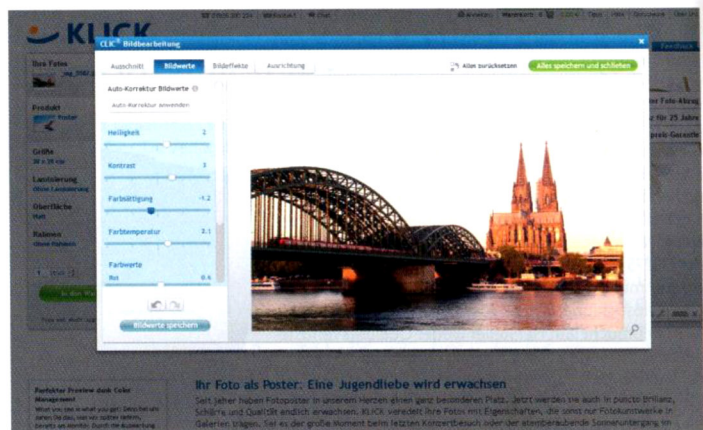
KLICK

CLICK® Bildbearbeitung

Ausschnitt | Bildwerte | Bildeffekte | Ausrichtung

Alles zurücksetzen

Alles speichern und schließen

Auto-Korrektur Bildwerte

Auto-Korrektur anwenden

Helligkeit 2

Kontrast 3

Farbsättigung -1.2

Farbtemperatur 3.1

Farbwerte

Rot 0.6

Bildwerte speichern

Ihr Foto

Produkt

Poster

Größe

30 x 20 cm

Laminierung

Ohne Laminierung

Oberfläche

Matt

Rahmen

Ohne Rahmen

Feedback

Foto-Abzug

für 25 Jahre

Ihr Foto als Poster: Eine Jugendliebe wird erwachsen

Perfekter Preview dank Color Management